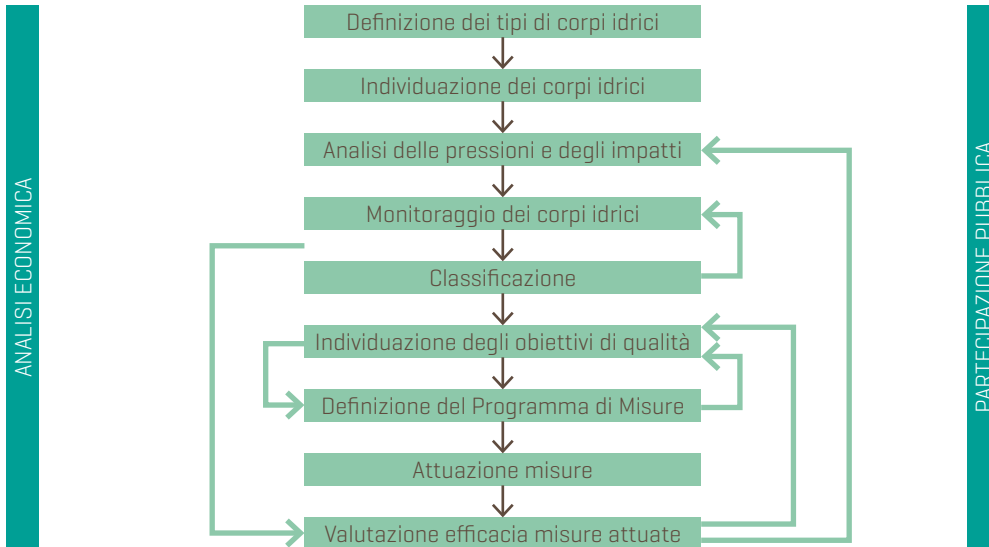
ANALISI ECONOMICA

Definizione dei tipi di corpi idrici

Individuazione dei corpi idrici

Analisi delle pressioni e degli impatti

Monitoraggio dei corpi idrici

Classificazione

Individuazione degli obiettivi di qualità

Definizione del Programma di Misure

Attuazione misure

Valutazione efficacia misure attuate

PARTECIPAZIONE PUBBLICA